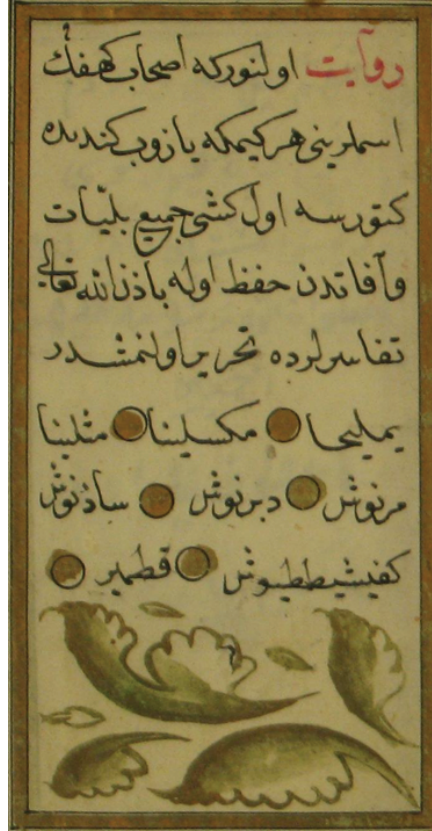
روایت اولنورکه اصحاب کهفک اسملرینی هر کیمکه یازوب کندیله کتورسه اول کشی جمیع بلیات وآفاتدن حفظ اوله باذن الله تعالی تفاسیرلرده تجربه اولنمشدر

یملیخا مکسلینا مثلینا مرنوش دبرنوش سادنوش کفیشیططیوش قطمیر